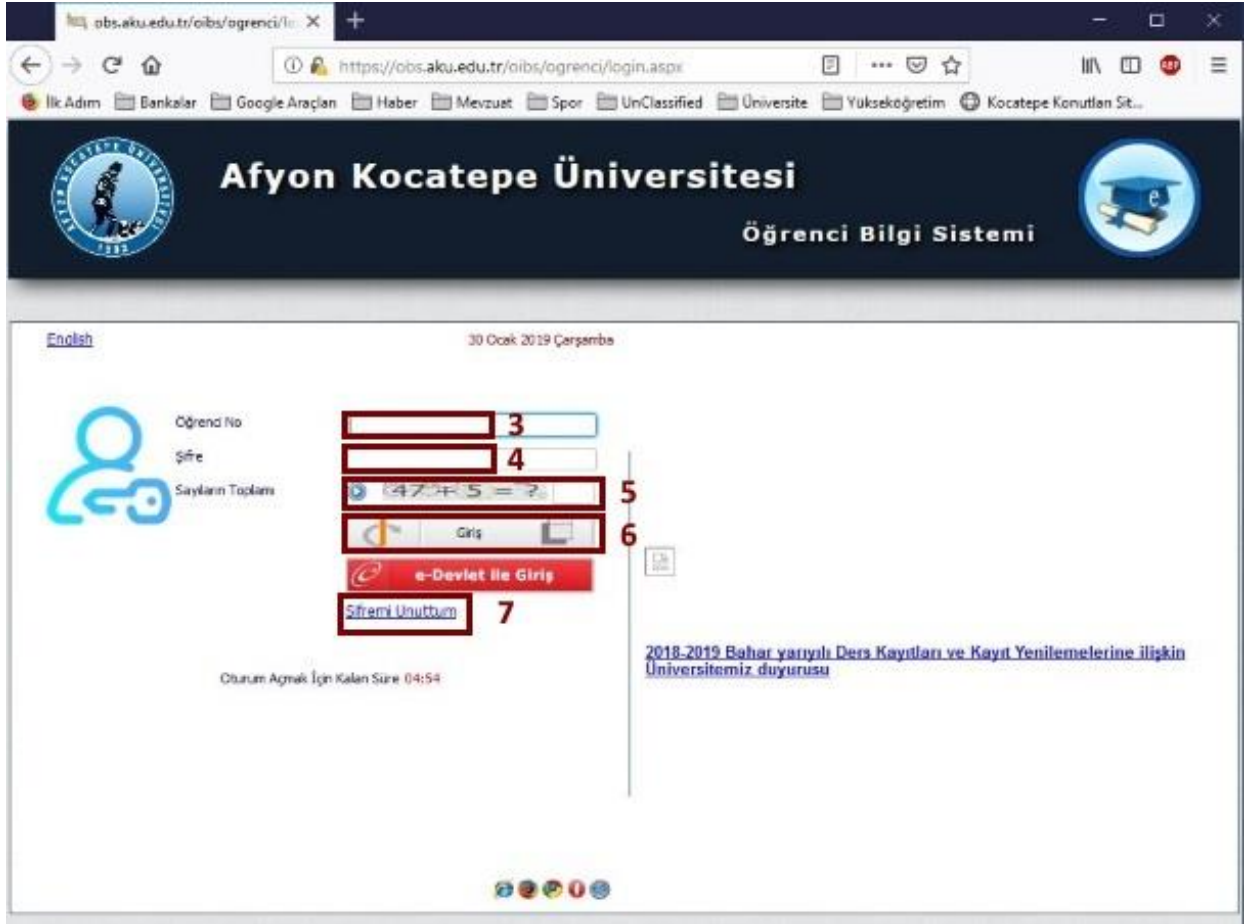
obs.aku.edu.tr/oibs/ogrenci/lo ×

https://obs.aku.edu.tr/oibs/ogrenci/login.aspx

İlk Adım Bankalar Google Araçları Haber Mevzuat Spor UnClassified Üniversite Yükseköğretim Kocatepe Konutları Sit...

Afyon Kocatepe Üniversitesi

Öğrenci Bilgi Sistemi

English

30 Ocak 2019 Çarşamba

Öğrenci No

3

Şifre

4

Sayıların Toplamı

47 + 5 = ?

5

Giriş

6

e-Devlet ile Giriş

Şifremi Unuttum

7

Oturum Açmak İçin Kalan Süre 04:54

2018-2019 Bahar yarıyılı Ders Kayıtları ve Kayıt Yenilemelerine ilişkin Üniversitemiz duyurusu